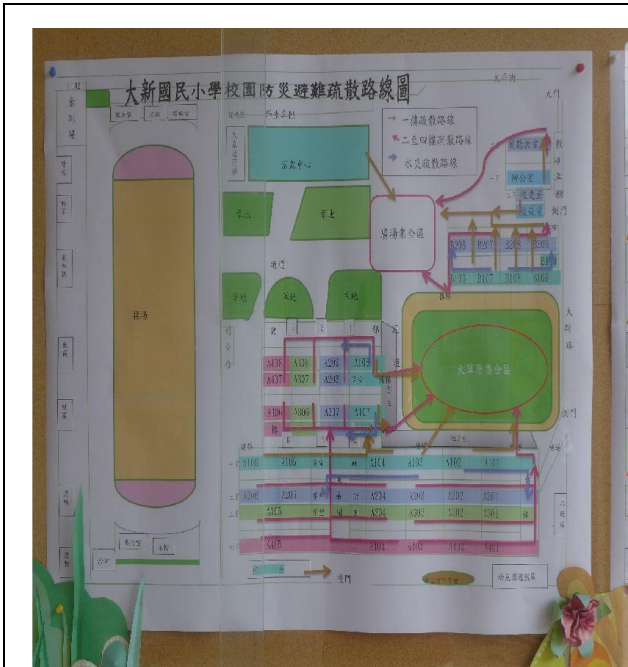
大新國民小學校園防災避難疏散路線圖

一樓疏散路線
二至四樓疏散路線
水災疏散路線

活動中心

操場

緊急集合區

大草原集合區

A106 A105 A104 A103 A102 A101
A205 A204 A203 A202 A201
B105 B104 B103 B102 B101
B205 B204 B203 B202 B201

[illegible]